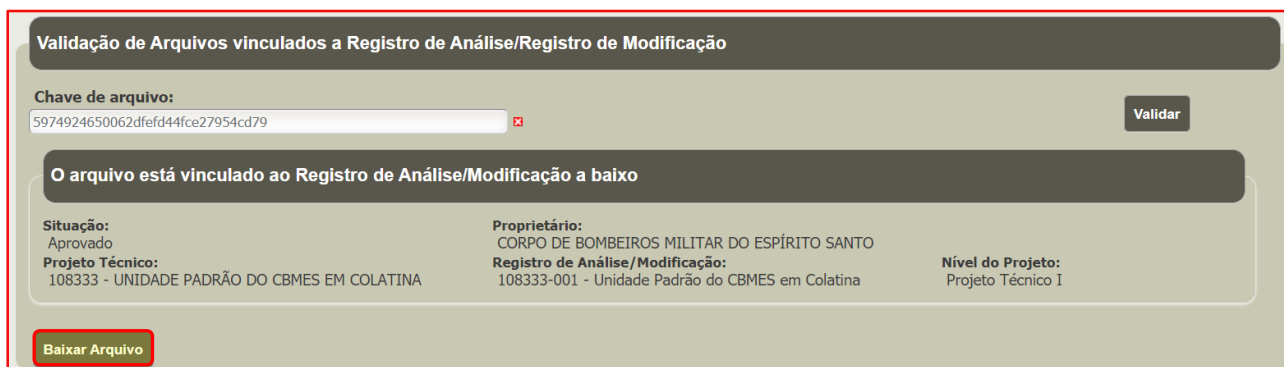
Validação de Arquivos vinculados a Registro de Análise/Registro de Modificação

Chave de arquivo:
5974924650062dfefd44fce27954cd79

Validar

O arquivo está vinculado ao Registro de Análise/Modificação a baixo

Situação:
Aprovado

Proprietário:
CORPO DE BOMBEIROS MILITAR DO ESPÍRITO SANTO

Projeto Técnico:
108333 - UNIDADE PADRÃO DO CBMES EM COLATINA

Registro de Análise/Modificação:
108333-001 - Unidade Padrão do CBMES em Colatina

Nível do Projeto:
Projeto Técnico I

Baixar Arquivo